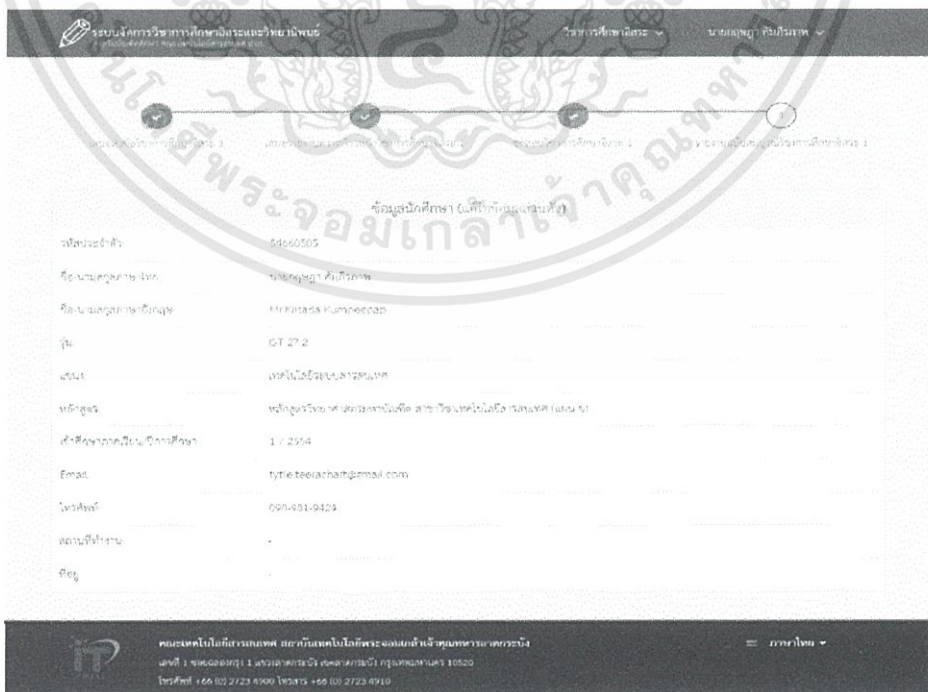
ระบบจัดการวิชาการศึกษาอิสระและวิทยานิพนธ์

วิชาการศึกษาอิสระ

นายกฤษฎา คุ้มภิรมย์

1

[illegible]

ข้อมูลนักศึกษา (แก้ไขข้อมูลส่วนตัว)

| | |
|---|---|
| รหัสประจำตัว | 64660303 |
| ชื่อ-นามสกุลภาษาไทย | นายกฤษฎา คุ้มภิรมย์ |
| ชื่อ-นามสกุลภาษาอังกฤษ | Mr.Kritsada Kumpeerom |
| รุ่น | GT 27.2 |
| แขนง | เทคโนโลยีสารสนเทศ |
| หลักสูตร | หลักสูตรวิทยาศาสตรมหาบัณฑิต สาขาวิชาเทคโนโลยีสารสนเทศ (แผน ข) |
| เข้าศึกษาภาคเรียน/ปีการศึกษา | 1 / 2564 |
| Email | tytle.teerachart@gmail.com |
| โทรศัพท์ | 090-981-9429 |
| สถานที่ทำงาน | - |
| ที่อยู่ | - |

คณะเทคโนโลยีสารสนเทศ สถาบันเทคโนโลยีพระจอมเกล้าเจ้าคุณทหารลาดกระบัง
เลขที่ 1 ซอยฉลองกรุง 1 แขวงลาดกระบัง เขตลาดกระบัง กรุงเทพมหานคร 10520
โทรศัพท์ +66 (0) 2723 4900 โทรสาร +66 (0) 2723 4910

ภาษาไทย